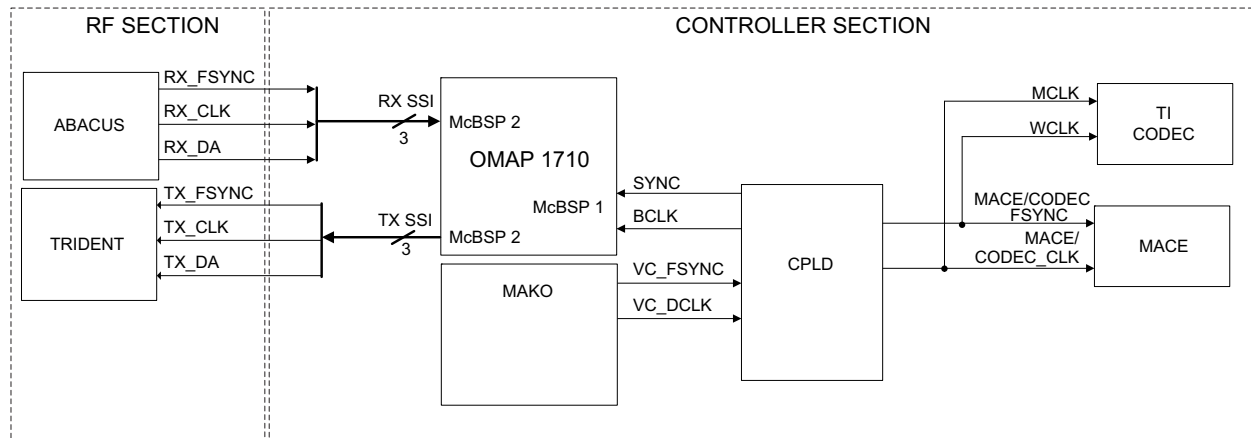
RF SECTION

CONTROLLER SECTION

ABACUS

RX_FSYNC

RX_CLK

RX_DA

RX SSI

3

McBSP 2

OMAP 1710

McBSP 1

McBSP 2

TRIDENT

TX_FSYNC

TX_CLK

TX_DA

TX SSI

3

SYNC

BCLK

CPLD

MAKO

VC_FSYNC

VC_DCLK

MCLK

WCLK

TI CODEC

MACE/CODEC FSYNC

MACE/ CODEC_CLK

MACE